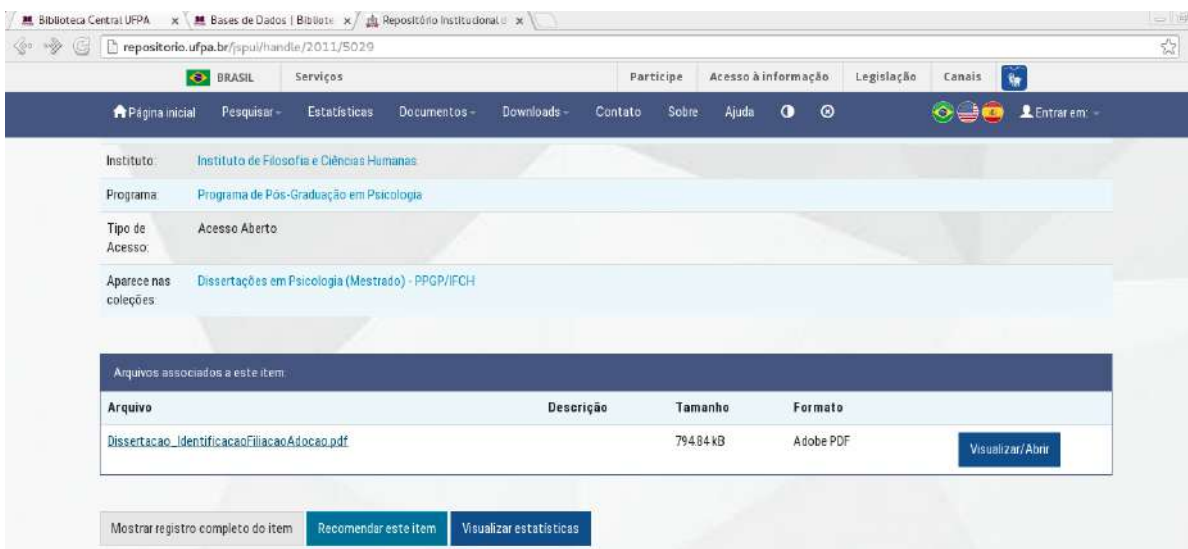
Biblioteca Central UFPA × Bases de Dados | Bibliote × Repositório Institucional × 

repositorio.ufpa.br/jspui/handle/2011/5029

BRASIL Serviços Participe Acesso à informação Legislação Canais

Página inicial Pesquisar Estatísticas Documentos Downloads Contato Sobre Ajuda Entrar em:

| | |
|---|---|
| Instituto: | Instituto de Filosofia e Ciências Humanas |
| Programa: | Programa de Pós-Graduação em Psicologia |
| Tipo de Acesso: | Acesso Aberto |
| Aparece nas coleções: | Dissertações em Psicologia (Mestrado) - PPGP/IFCH |

Arquivos associados a este item:

| Arquivo | Descrição | Tamanho | Formato | |
|---|---|---|---|---|
| Dissertacao_IdentificacaoFiliacaoAdocao.pdf | | 794.84 kB | Adobe PDF | Visualizar/Abrir |

Mostrar registro completo do item Recomendar este item Visualizar estatísticas